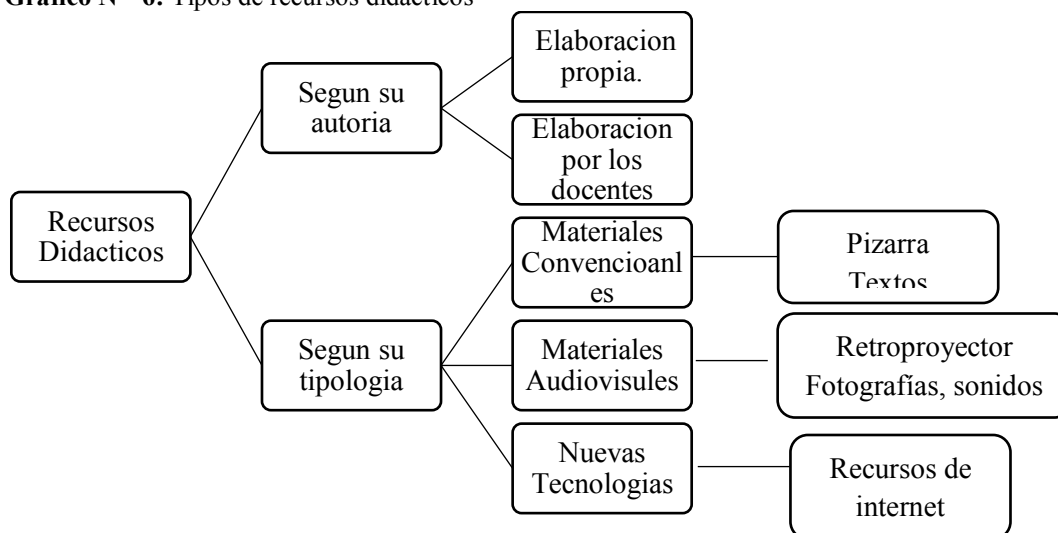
Gráfico N° 6: Tipos de recursos didácticos

Recursos Didacticos

Segun su autoria

Elaboracion propia.

Elaboracion por los docentes

Segun su tipologia

Materiales Convencioanles

Pizarra Textos

Materiales Audiovisules

Retroproyector Fotografías, sonidos

Nuevas Tecnologias

Recursos de internet